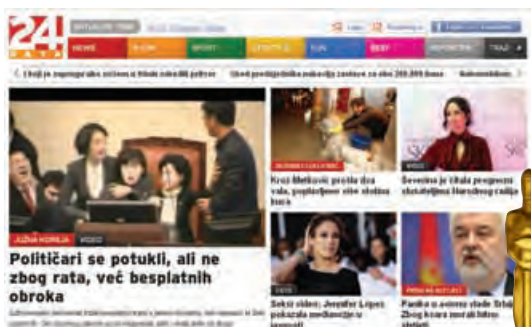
24 SATA

AKTUALNE TEME

Login | Registracija | Facebook

HOME | NEWS | SPORT | LIFESTYLE | FUN | BEST | REPORTER | TRAŽI

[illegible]

JUŽNA KOREJA | VIDEO

Političari se potukli, ali ne zbog rata, već besplatnih obroka

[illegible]

Kroz Metković prošla dva vala, poplavljene sve stolne kuće

VIDEO

Severina je čitala prognozu ukrajinske Hrvatske radija

VIDEO

Seksi video: Jennifer Lopez pokazala vještine u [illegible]

Panika u zemlji... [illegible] Zbog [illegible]